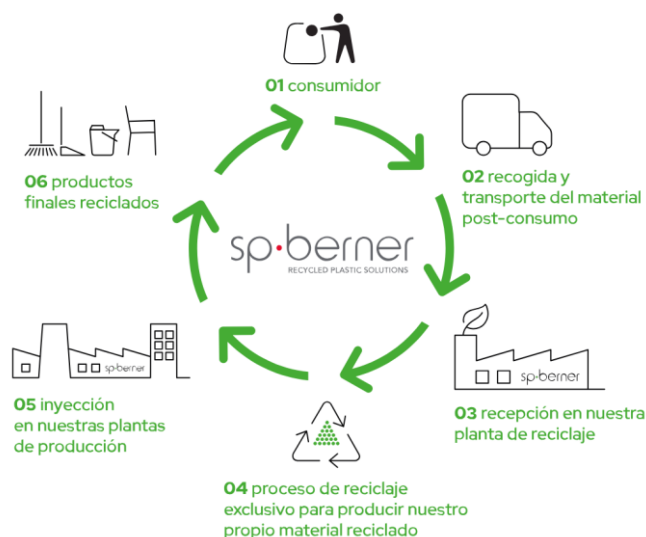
01 consumidor

02 recogida y transporte del material post-consumo

03 recepción en nuestra planta de reciclaje

04 proceso de reciclaje exclusivo para producir nuestro propio material reciclado

05 inyección en nuestras plantas de producción

06 productos finales reciclados

sp·berner
RECYCLED PLASTIC SOLUTIONS

sp·berner

sp·berner